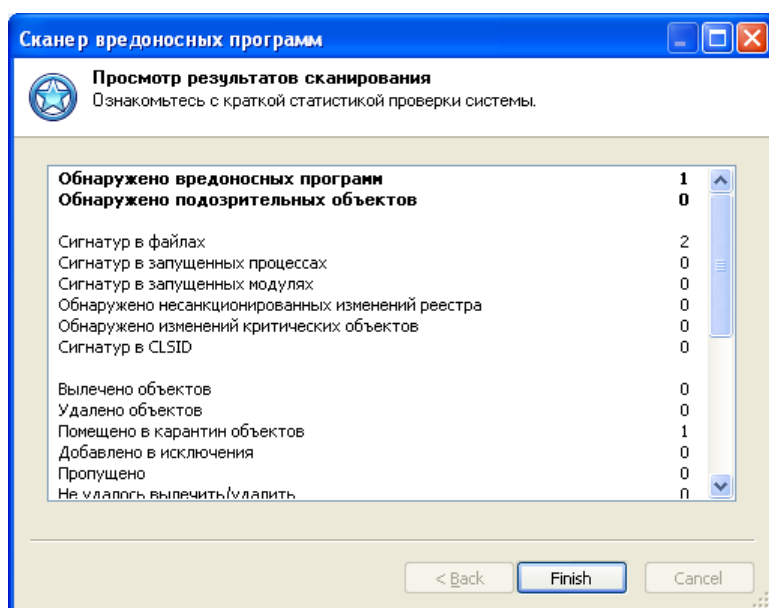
Сканер вредоносных программ

Просмотр результатов сканирования
Ознакомьтесь с краткой статистикой проверки системы.

| | |
|---|---|
| **Обнаружено вредоносных программ** | **1** |
| **Обнаружено подозрительных объектов** | **0** |
| Сигнатур в файлах | 2 |
| Сигнатур в запущенных процессах | 0 |
| Сигнатур в запущенных модулях | 0 |
| Обнаружено несанкционированных изменений реестра | 0 |
| Обнаружено изменений критических объектов | 0 |
| Сигнатур в CLSID | 0 |
| Вылечено объектов | 0 |
| Удалено объектов | 0 |
| Помещено в карантин объектов | 1 |
| Добавлено в исключения | 0 |
| Пропущено | 0 |
| Не удалось вылечить/удалить | 0 |

< Back | Finish | Cancel